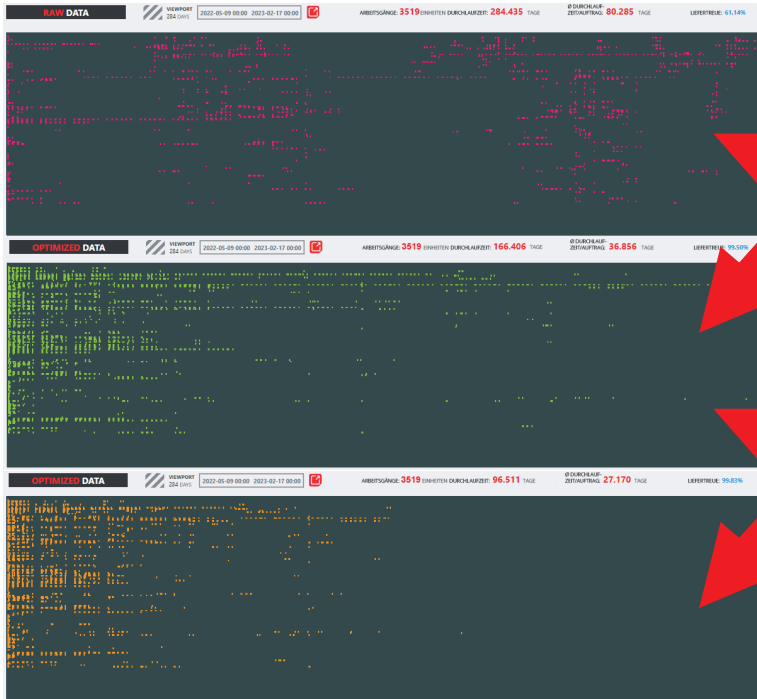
RAW DATA

VIEWPORT 284 DAYS

2022-05-09 00:00 2023-02-17 00:00

ARBEITSGÄNGE: 3519 EINHEITEN DURCHLAUFZEIT: 284.435 TAGE

Ø DURCHLAUFZEIT/AUFTRAG: 80.285 TAGE

LIEFERTREUE: 61.14%

OPTIMIZED DATA

VIEWPORT 284 DAYS

2022-05-09 00:00 2023-02-17 00:00

ARBEITSGÄNGE: 3519 EINHEITEN DURCHLAUFZEIT: 166.406 TAGE

Ø DURCHLAUFZEIT/AUFTRAG: 36.856 TAGE

LIEFERTREUE: 99.50%

OPTIMIZED DATA

VIEWPORT 284 DAYS

2022-05-09 00:00 2023-02-17 00:00

ARBEITSGÄNGE: 3519 EINHEITEN DURCHLAUFZEIT: 96.511 TAGE

Ø DURCHLAUFZEIT/AUFTRAG: 27.170 TAGE

LIEFERTREUE: 99.83%